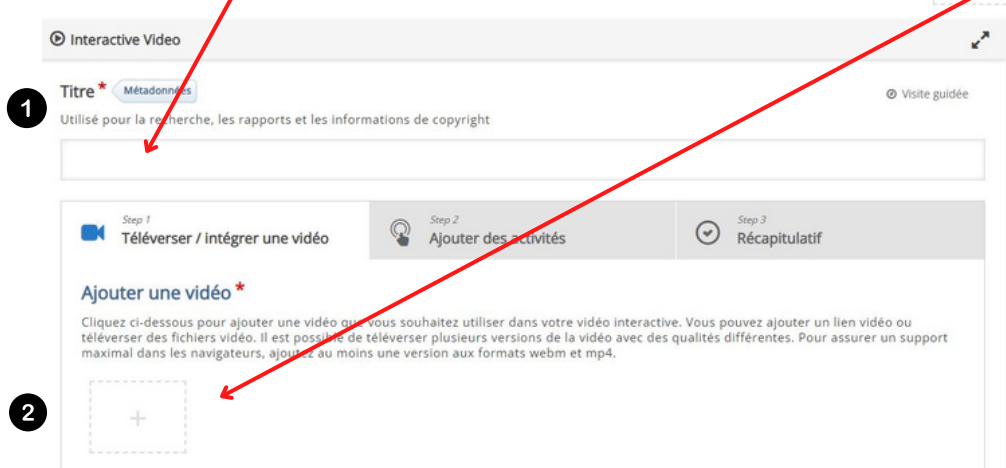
Interactive Video

1

Titre * Métadonnées

Visite guidée

Utilisé pour la recherche, les rapports et les informations de copyright

Step 1
Téléverser / intégrer une vidéo

Step 2
Ajouter des activités

Step 3
Récapitulatif

Ajouter une vidéo *

Cliquez ci-dessous pour ajouter une vidéo que vous souhaitez utiliser dans votre vidéo interactive. Vous pouvez ajouter un lien vidéo ou téléverser des fichiers vidéo. Il est possible de téléverser plusieurs versions de la vidéo avec des qualités différentes. Pour assurer un support maximal dans les navigateurs, ajoutez au moins une version aux formats webm et mp4.

2

+